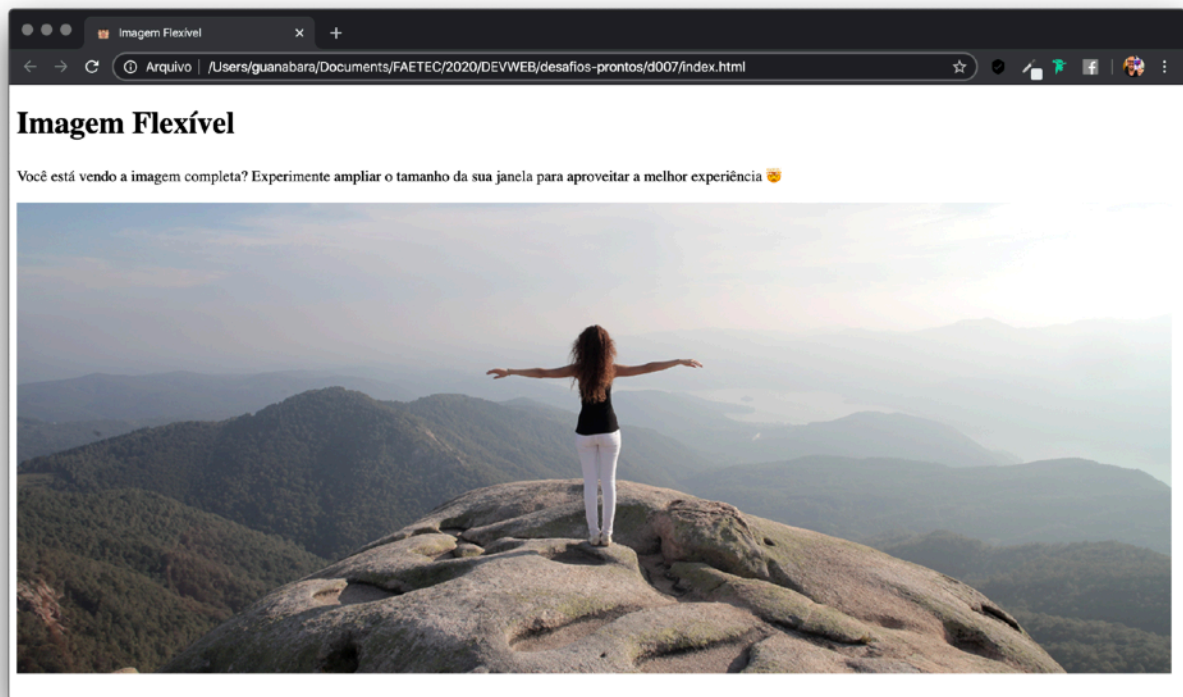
Imagem Flexível

Arquivo | /Users/guanabara/Documents/FAETEC/2020/DEVWEB/desafios-prontos/d007/index.html

# Imagem Flexível

Você está vendo a imagem completa? Experimente ampliar o tamanho da sua janela para aproveitar a melhor experiência 🤩